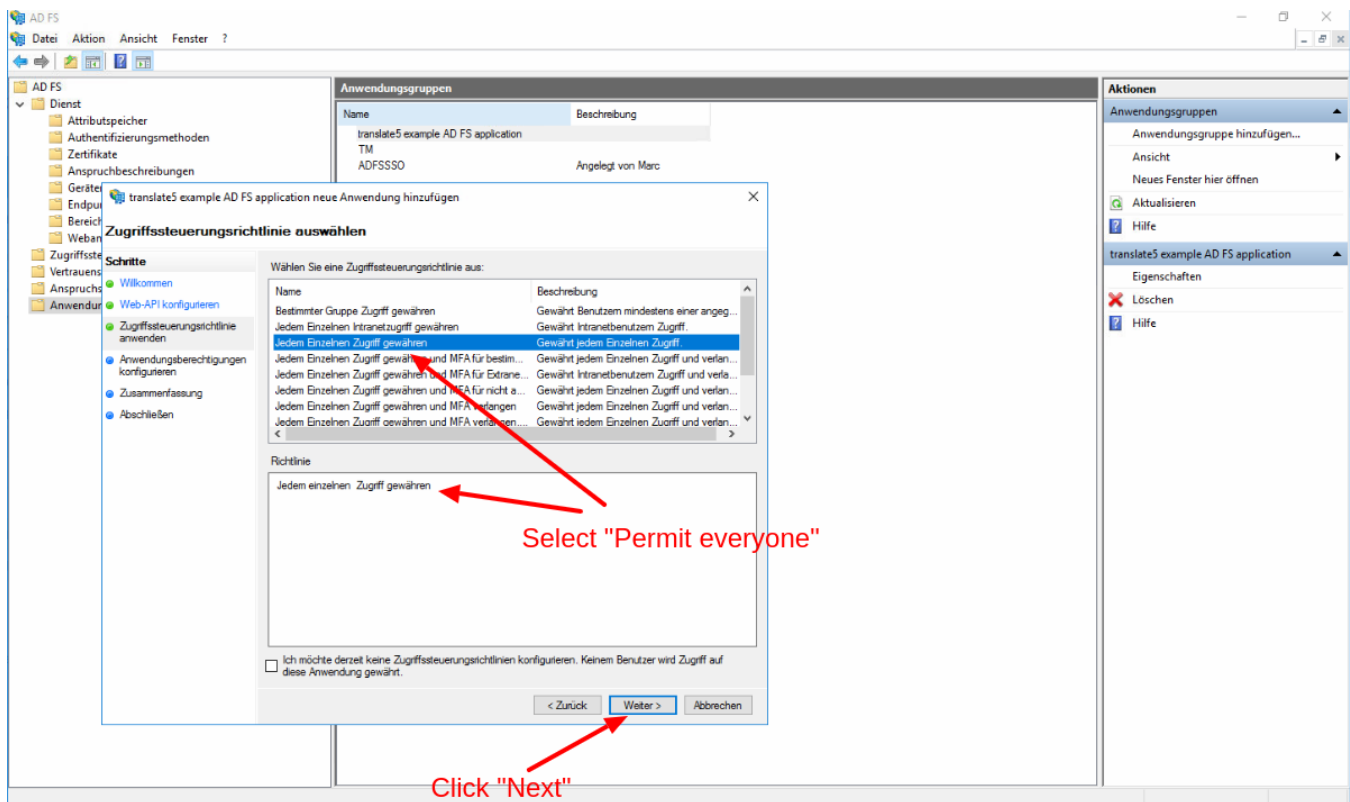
AD FS
Datei Aktion Ansicht Fenster ?

AD FS
Dienst
Attributspeicher
Authentifizierungsmethoden
Zertifikate
Anspruchbeschreibungen
Geräte
Endpu
Bereic
Weban
Zugriffsste
Vertrauens
Anspruchs
Anwendun

Anwendungsgruppen

| Name | Beschreibung |
|---|---|
| translate5 example AD FS application | |
| TM | |
| ADFSSSO | Angelegt von Marc |

translate5 example AD FS application neue Anwendung hinzufügen

Zugriffssteuerungsrichtlinie auswählen

Schritte
Willkommen
Web-API konfigurieren
Zugriffssteuerungsrichtlinie anwenden
Anwendungsberechtigungen konfigurieren
Zusammenfassung
Abschließen

Wählen Sie eine Zugriffssteuerungsrichtlinie aus:

| Name | Beschreibung |
|---|---|
| Bestimmter Gruppe Zugriff gewähren | Gewährt Benutzern mindestens einer angeg... |
| Jedem Einzelnen Intranetzugriff gewähren | Gewährt Intranetbenutzern Zugriff. |
| Jedem Einzelnen Zugriff gewähren | Gewährt jedem Einzelnen Zugriff. |
| Jedem Einzelnen Zugriff gewähren und MFA für bestim... | Gewährt jedem Einzelnen Zugriff und verlan... |
| Jedem Einzelnen Zugriff gewähren und MFA für Extrane... | Gewährt Intranetbenutzern Zugriff und verla... |
| Jedem Einzelnen Zugriff gewähren und MFA für nicht a... | Gewährt jedem Einzelnen Zugriff und verlan... |
| Jedem Einzelnen Zugriff gewähren und MFA verlangen | Gewährt jedem Einzelnen Zugriff und verlan... |
| Jedem Einzelnen Zugriff gewähren und MFA verlangen.... | Gewährt jedem Einzelnen Zugriff und verlan... |

Richtlinie
Jedem einzelnen Zugriff gewähren

Select "Permit everyone"

Ich möchte derzeit keine Zugriffssteuerungsrichtlinien konfigurieren. Keinem Benutzer wird Zugriff auf diese Anwendung gewährt.

< Zurück Weiter > Abbrechen

Click "Next"

Aktionen
Anwendungsgruppen
Anwendungsgruppe hinzufügen...
Ansicht
Neues Fenster hier öffnen
Aktualisieren
Hilfe
translate5 example AD FS application
Eigenschaften
Löschen
Hilfe